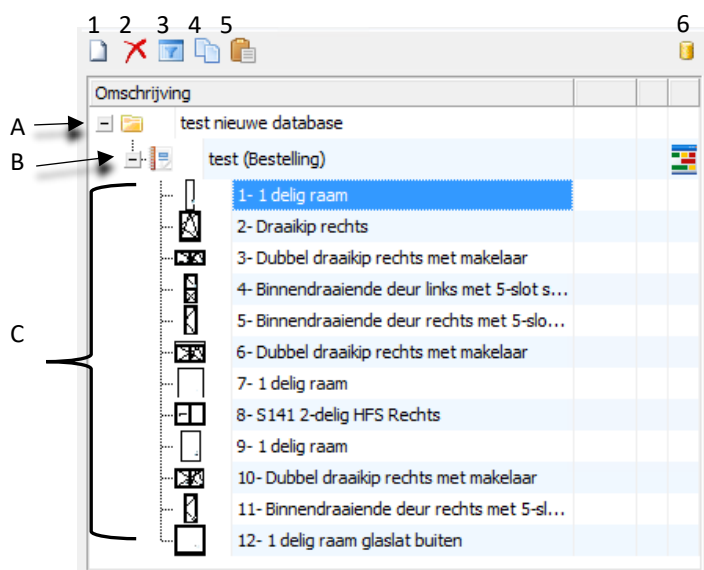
1 2 3 4 5 6

A
B
C

Omschrijving

test nieuwe database
test (Bestelling)
1- 1 delig raam
2- Draaikip rechts
3- Dubbel draaikip rechts met makelaar
4- Binnendraaiende deur links met 5-slot s...
5- Binnendraaiende deur rechts met 5-slo...
6- Dubbel draaikip rechts met makelaar
7- 1 delig raam
8- S141 2-delig HFS Rechts
9- 1 delig raam
10- Dubbel draaikip rechts met makelaar
11- Binnendraaiende deur rechts met 5-sl...
12- 1 delig raam glaslat buiten